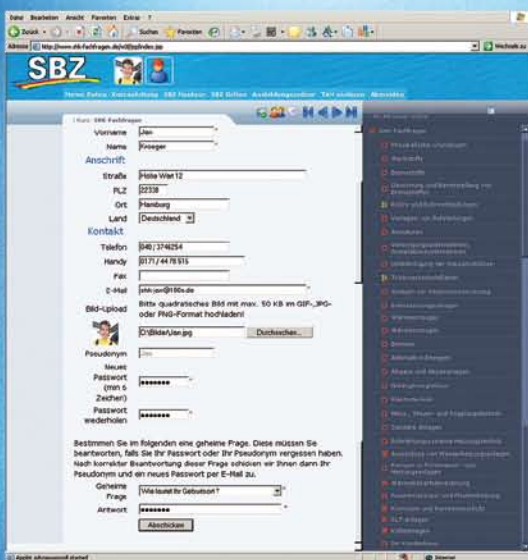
Datei Bearbeiten Ansicht Favoriten Extras ?

Zurück Suchen Favoriten

Adresse http://www.shk-fachfragen.de/wiki/login/index.jsp Wechseln zu

SBZ

Kurs: SHK Fachfragen

Vorname Jan

Name Froeger

Anschrift

Straße Hohe Weit 12

PLZ 22339

Ort Hamburg

Land Deutschland

Kontakt

Telefon 040 / 3746254

Handy 0171 / 4478 515

Fax

E-Mail shk-jan@t-online.de

Bild-Upload Bitte quadratisches Bild mit max. 50 KB im GIF-, JPG- oder PNG-Format hochladen!

D:\Bilder\Jan.jpg Durchsuchen...

Pseudonym Jan

Neues Passwort (min 6 Zeichen) ••••••••

Passwort wiederholen ••••••••

Bestimmen Sie im folgenden eine geheime Frage. Diese müssen Sie beantworten, falls Sie Ihr Passwort oder Ihr Pseudonym vergessen haben. Nach korrekter Beantwortung dieser Frage schicken wir Ihnen dann Ihr Pseudonym und ein neues Passwort per E-Mail zu.

Geheime Frage Wie lautet Ihr Geburtsort?

Antwort ••••••••

Abschicken

SHK Fachfragen

Applet ... started

Internet